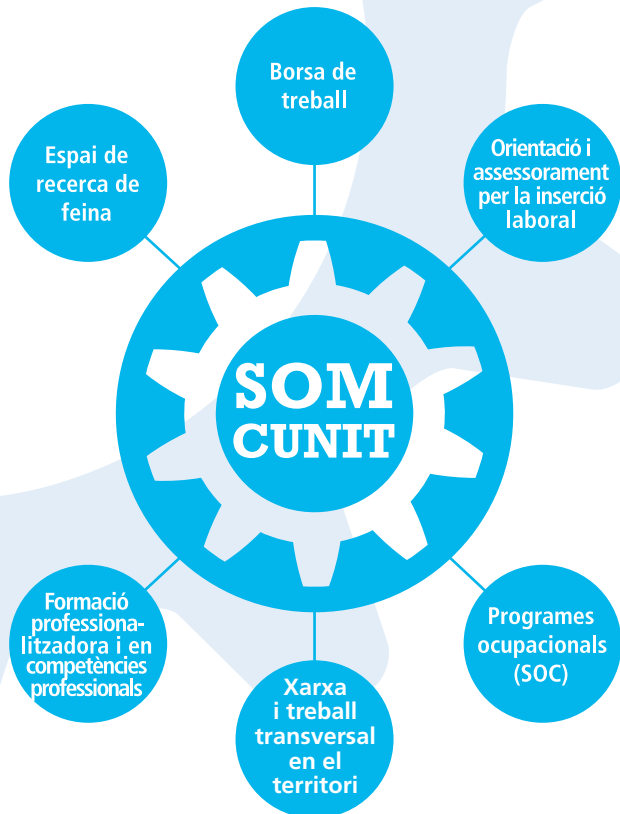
Borsa de treball

Espai de recerca de feina

Orientació i assessorament per la inserció laboral

SOM CUNIT

Formació professionalitzadora i en competències professionals

Programes ocupacionals (SOC)

Xarxa i treball transversal en el territori